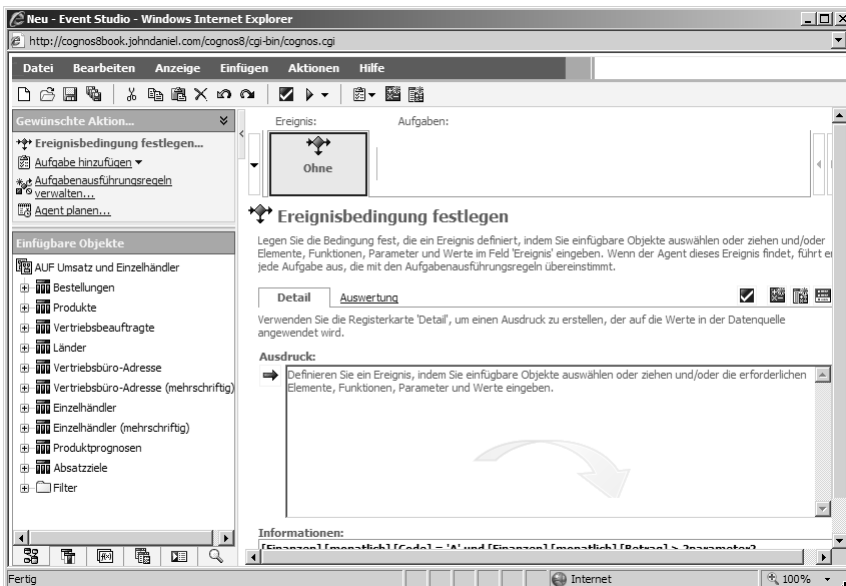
Neu - Event Studio - Windows Internet Explorer

http://cognos8book.johndaniel.com/cognos8/cgi-bin/cognos.cgi

Datei Bearbeiten Anzeige Einfügen Aktionen Hilfe

Gewünschte Aktion...

Ereignisbedingung festlegen...

Aufgabe hinzufügen

Aufgabenausführungsregeln verwalten...

Agent planen...

Einfügbare Objekte

AUF Umsatz und Einzelhändler

Bestellungen

Produkte

Vertriebsbeauftragte

Länder

Vertriebsbüro-Adresse

Vertriebsbüro-Adresse (mehrschriftig)

Einzelhändler

Einzelhändler (mehrschriftig)

Produktprognosen

Absatzziele

Filter

Ereignis:

Aufgaben:

Ohne

Ereignisbedingung festlegen

Legen Sie die Bedingung fest, die ein Ereignis definiert, indem Sie einfügbare Objekte auswählen oder ziehen und/oder Elemente, Funktionen, Parameter und Werte im Feld 'Ereignis' eingeben. Wenn der Agent dieses Ereignis findet, führt e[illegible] jede Aufgabe aus, die mit den Aufgabenausführungsregeln übereinstimmt.

Detail

Auswertung

Verwenden Sie die Registerkarte 'Detail', um einen Ausdruck zu erstellen, der auf die Werte in der Datenquelle angewendet wird.

Ausdruck:

Definieren Sie ein Ereignis, indem Sie einfügbare Objekte auswählen oder ziehen und/oder die erforderlichen Elemente, Funktionen, Parameter und Werte eingeben.

Informationen:

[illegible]

Fertig

Internet

100%